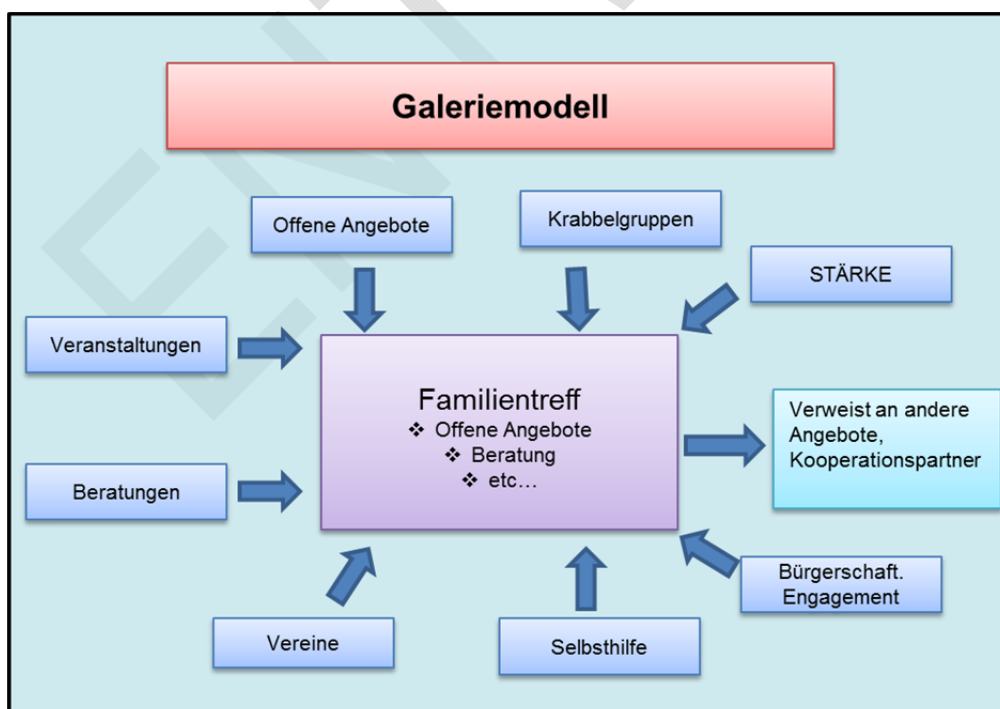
Galeriemodell

Offene Angebote

Krabbelgruppen

STÄRKE

Veranstaltungen

Familientreff
❖ Offene Angebote
❖ Beratung
❖ etc…

Verweist an andere Angebote, Kooperationspartner

Beratungen

Bürgerschaft. Engagement

Vereine

Selbsthilfe